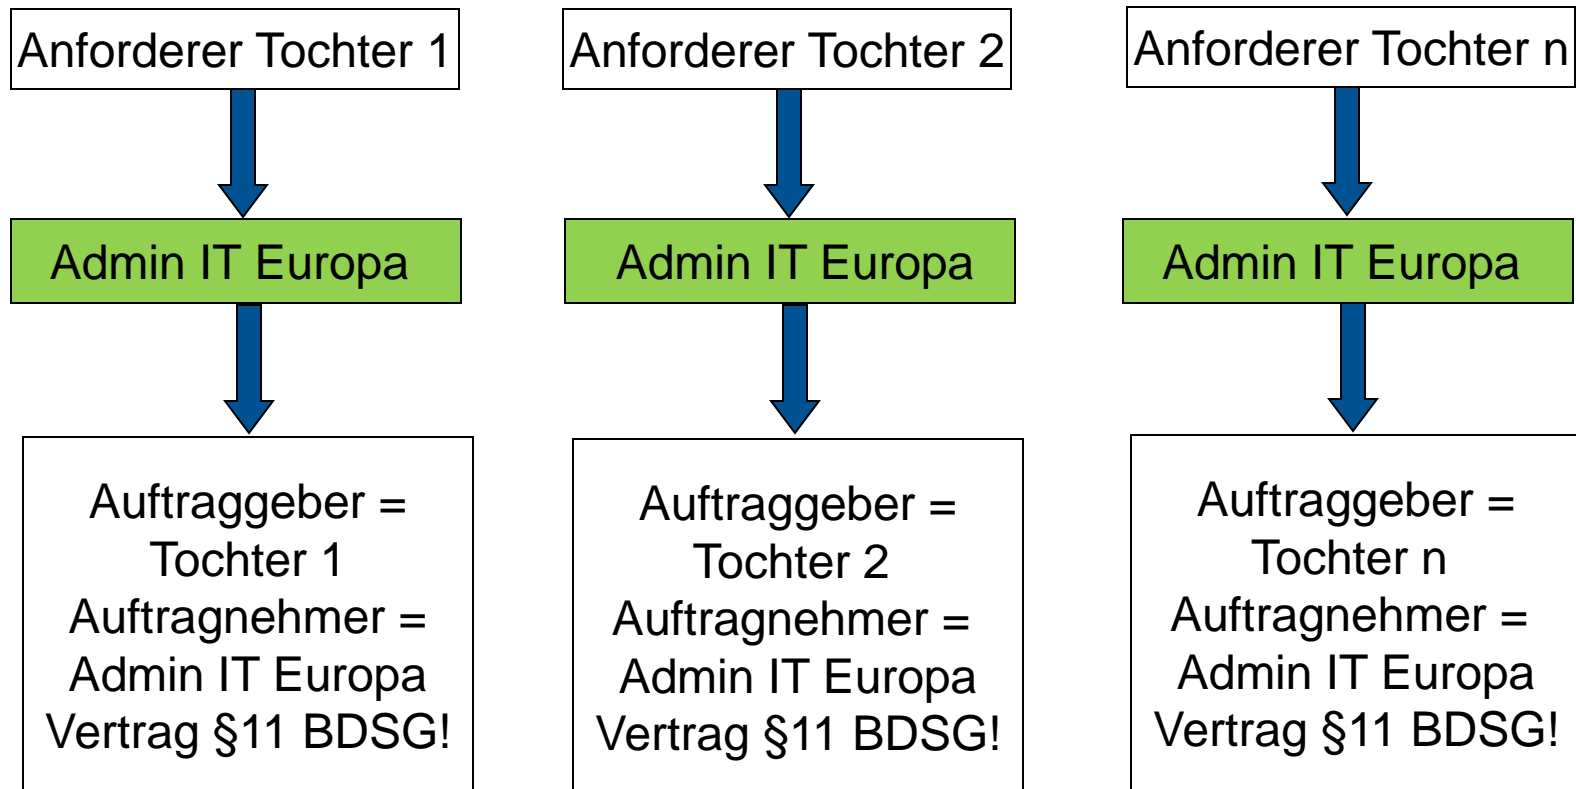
Anforderer Tochter 1

Admin IT Europa

Auftraggeber = Tochter 1 Auftragnehmer = Admin IT Europa Vertrag §11 BDSG!

Anforderer Tochter 2

Admin IT Europa

Auftraggeber = Tochter 2 Auftragnehmer = Admin IT Europa Vertrag §11 BDSG!

Anforderer Tochter n

Admin IT Europa

Auftraggeber = Tochter n Auftragnehmer = Admin IT Europa Vertrag §11 BDSG!